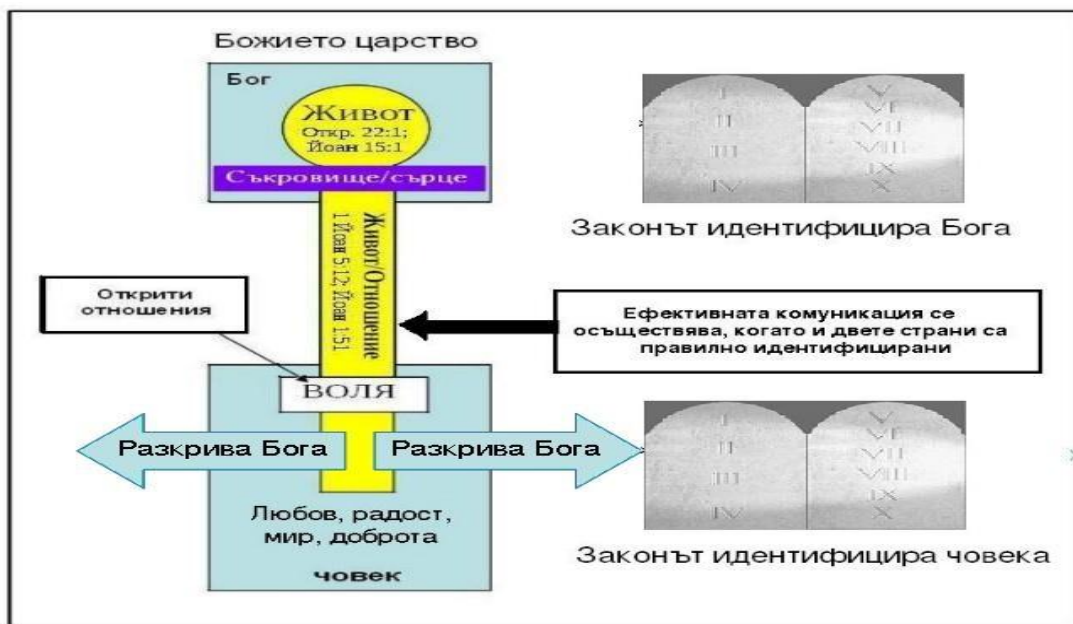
Божието царство

Бог

Живот
Откр. 22:1;
Йоан 15:1

Съкровище/сърце

Живот/Отношение
1 Йоан 5:12; Йоан 1:51

I
II
III
IV

V
VI
VII
VIII
IX
X

Законът идентифицира Бога

Открити отношения

Ефективната комуникация се осъществява, когато и двете страни са правилно идентифицирани

ВОЛЯ

Разкрива Бога

Разкрива Бога

I
II
III
IV

V
VI
VII
VIII
IX
X

Любов, радост, мир, доброта

човек

Законът идентифицира човека